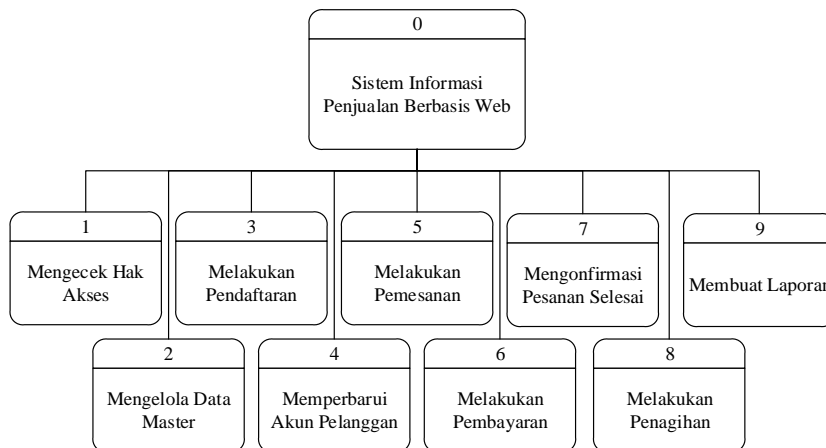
0

Sistem Informasi Penjualan Berbasis Web

1

Mengecek Hak Akses

2

Mengelola Data Master

3

Melakukan Pendaftaran

4

Memperbarui Akun Pelanggan

5

Melakukan Pemesanan

6

Melakukan Pembayaran

7

Mengonfirmasi Pesanan Selesai

8

Melakukan Penagihan

9

Membuat Laporan